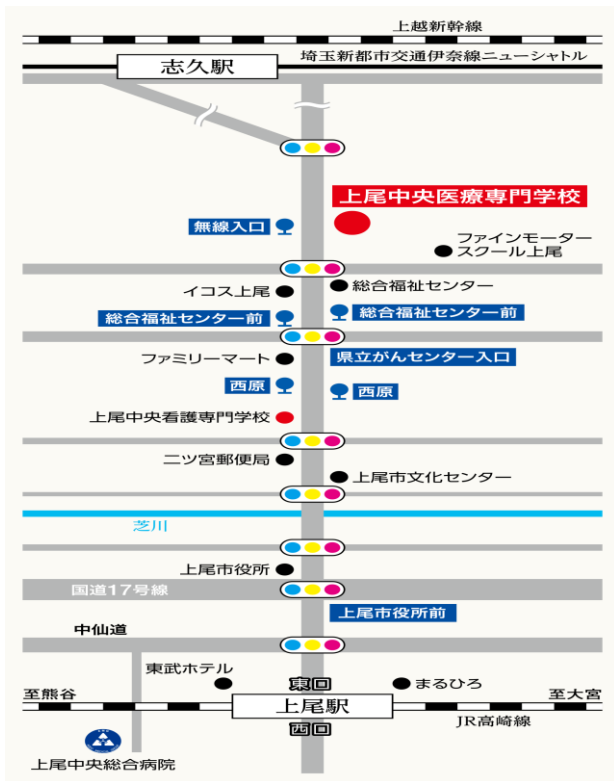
上越新幹線
志久駅
埼玉新都市交通伊奈線ニューシャトル
上尾中央医療専門学校
無線入口
ファインモーター
スクール上尾
イコス上尾
総合福祉センター
総合福祉センター前
総合福祉センター前
ファミリーマート
県立がんセンター入口
西原
西原
上尾中央看護専門学校
二ツ宮郵便局
上尾市文化センター
芝川
上尾市役所
国道17号線
上尾市役所前
中仙道
東武ホテル
東口
まるひろ
至熊谷
上尾駅
至大宮
西口
JR高崎線
上尾中央総合病院